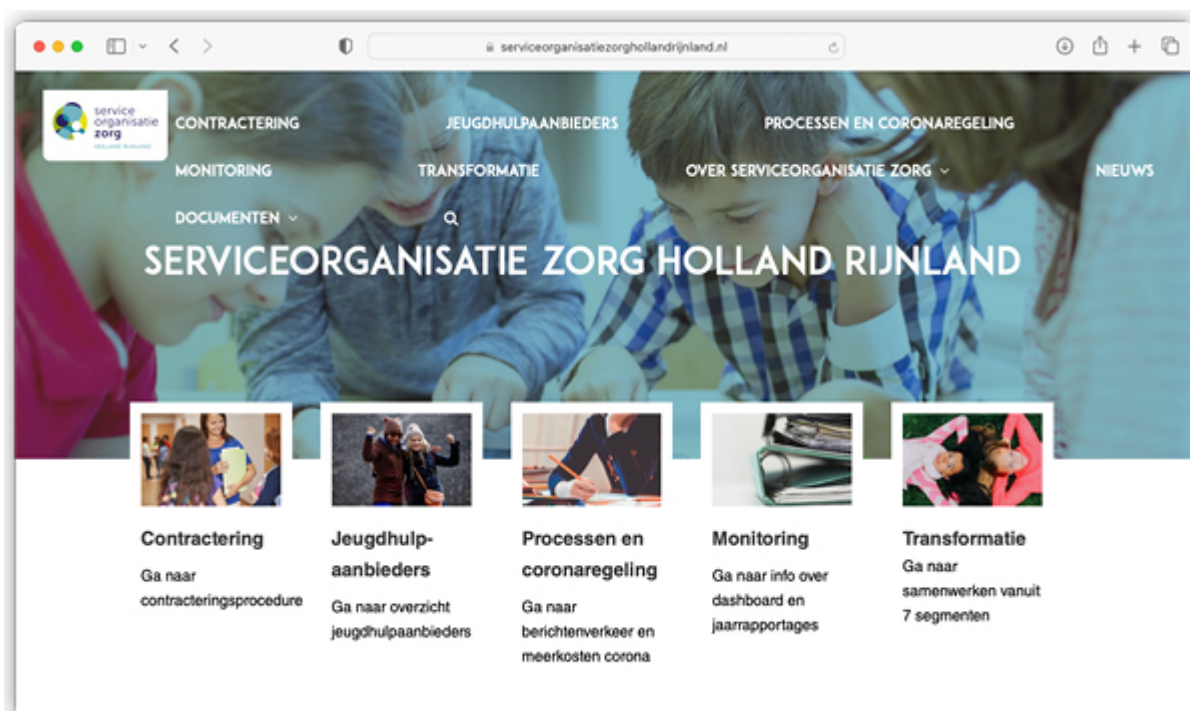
serviceorganisatiezorghollandrijnland.nl

service organisatie zorg HOLLAND RIJNLAND

CONTRACTERING JEUGDHULPAANBIEDERS PROCESSEN EN CORONAREGELING

MONITORING TRANSFORMATIE OVER SERVICEORGANISATIE ZORG NIEUWS

DOCUMENTEN

SERVICEORGANISATIE ZORG HOLLAND RIJNLAND

Contractering

Ga naar contracteringsprocedure

Jeugdhulpaanbieders

Ga naar overzicht jeugdhulpaanbieders

Processen en coronaregeling

Ga naar berichtenverkeer en meerkosten corona

Monitoring

Ga naar info over dashboard en jaarrapportages

Transformatie

Ga naar samenwerken vanuit 7 segmenten